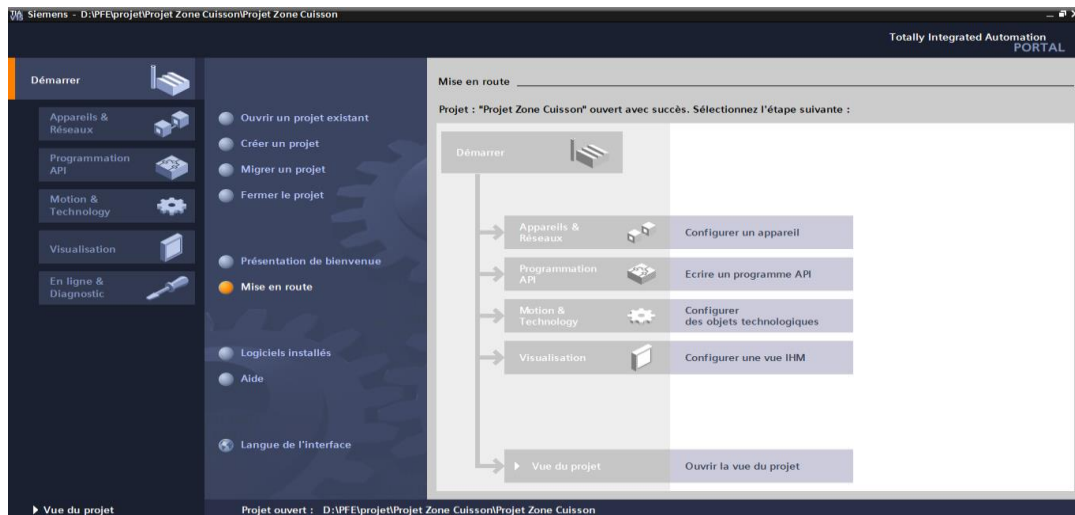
Siemens - D:\PFE\projet\Projet Zone Cuisson\Projet Zone Cuisson

Totally Integrated Automation
PORTAL

Démarrer

Appareils & Réseaux

Programmation API

Motion & Technology

Visualisation

En ligne & Diagnostic

Ouvrir un projet existant

Créer un projet

Migrer un projet

Fermer le projet

Présentation de bienvenue

Mise en route

Logiciels installés

Aide

Langue de l'interface

Mise en route

Projet : "Projet Zone Cuisson" ouvert avec succès. Sélectionnez l'étape suivante :

Démarrer

Appareils & Réseaux

Configurer un appareil

Programmation API

Ecrire un programme API

Motion & Technology

Configurer des objets technologiques

Visualisation

Configurer une vue IHM

▶ Vue du projet

Ouvrir la vue du projet

▶ Vue du projet

Projet ouvert : D:\PFE\projet\Projet Zone Cuisson\Projet Zone Cuisson